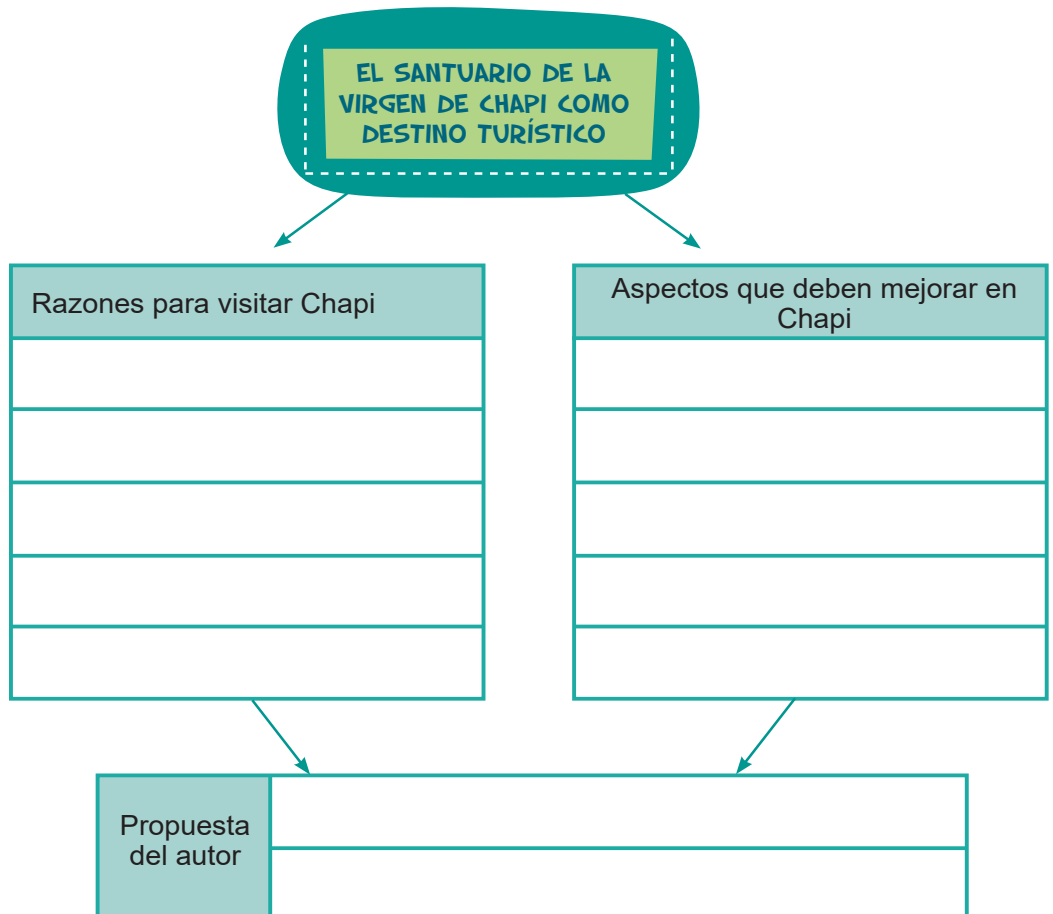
EL SANTUARIO DE LA VIRGEN DE CHAPI COMO DESTINO TURÍSTICO

| Razones para visitar Chapi |
|---|
| |
| |
| |
| |
| |

| Aspectos que deben mejorar en Chapi |
|---|
| |
| |
| |
| |
| |

| Propuesta del autor | |
|---|---|
| | |